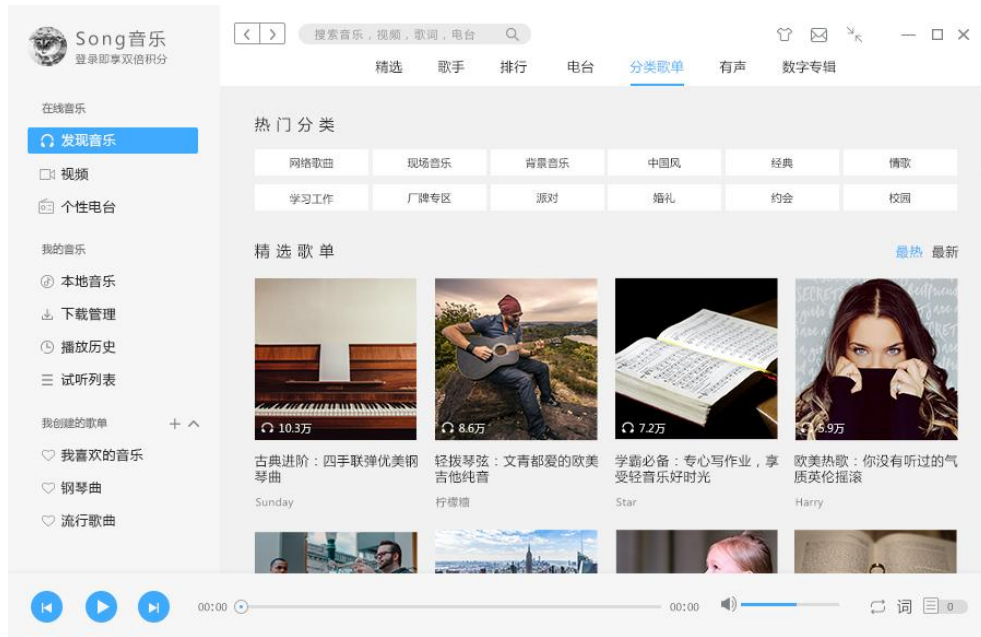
Song音乐
登录即享双倍积分

搜索音乐，视频，歌词，电台

精选 歌手 排行 电台 分类歌单 有声 数字专辑

在线音乐
发现音乐
视频
个性电台

我的音乐
本地音乐
下载管理
播放历史
试听列表

我创建的歌单
我喜欢的音乐
钢琴曲
流行歌曲

热门分类

| 网络歌曲 | 现场音乐 | 背景音乐 | 中国风 | 经典 | 情歌 |
|---|---|---|---|---|---|
| 学习工作 | 厂牌专区 | 派对 | 婚礼 | 约会 | 校园 |

精选歌单

最热 最新

10.3万
古典进阶：四手联弹优美钢琴曲
Sunday

8.6万
轻拨琴弦：文青都爱的欧美吉他纯音
柠檬糖

7.2万
学霸必备：专心写作业，享受轻音乐好时光
Star

5.9万
欧美热歌：你没有听过的气质英伦摇滚
Harry

00:00

00:00

词

0